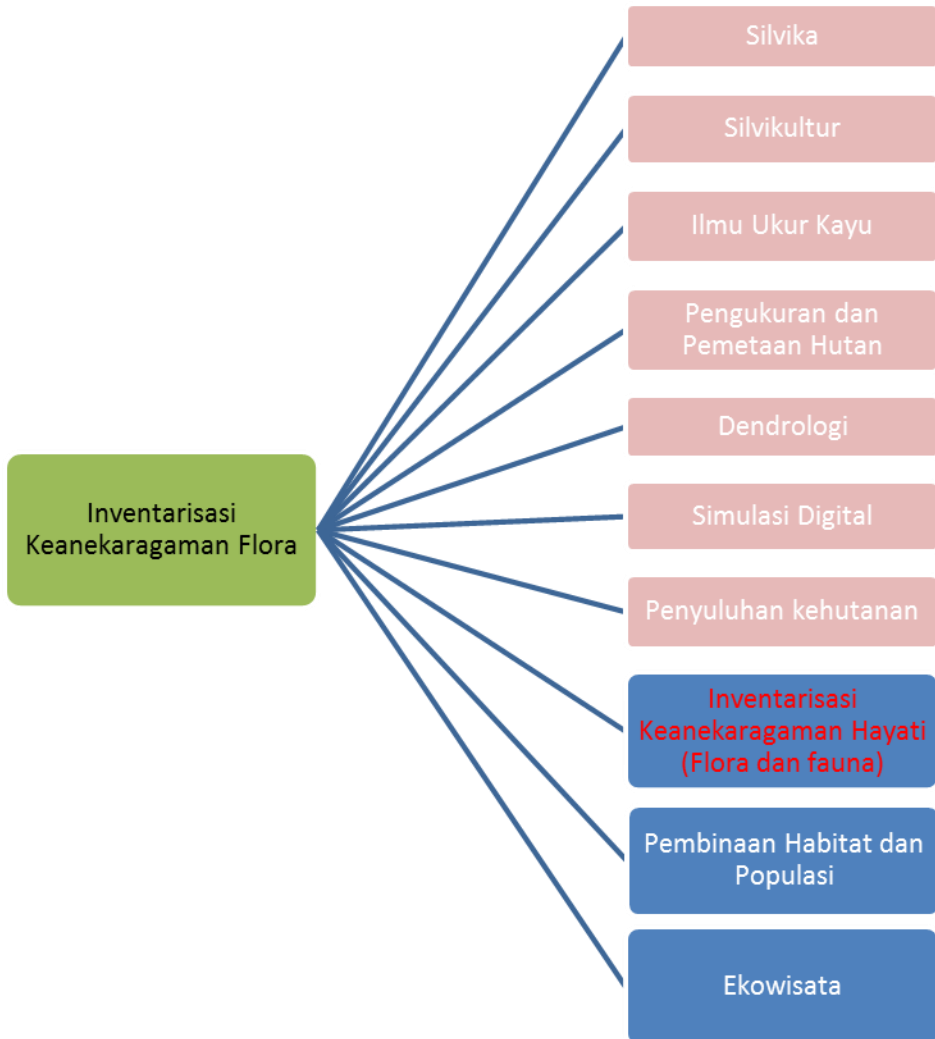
Inventarisasi Keanekaragaman Flora

Silvika

Silvikultur

Ilmu Ukur Kayu

Pengukuran dan Pemetaan Hutan

Dendrologi

Simulasi Digital

Penyuluhan kehutanan

Inventarisasi Keanekaragaman Hayati (Flora dan fauna)

Pembinaan Habitat dan Populasi

Ekowisata